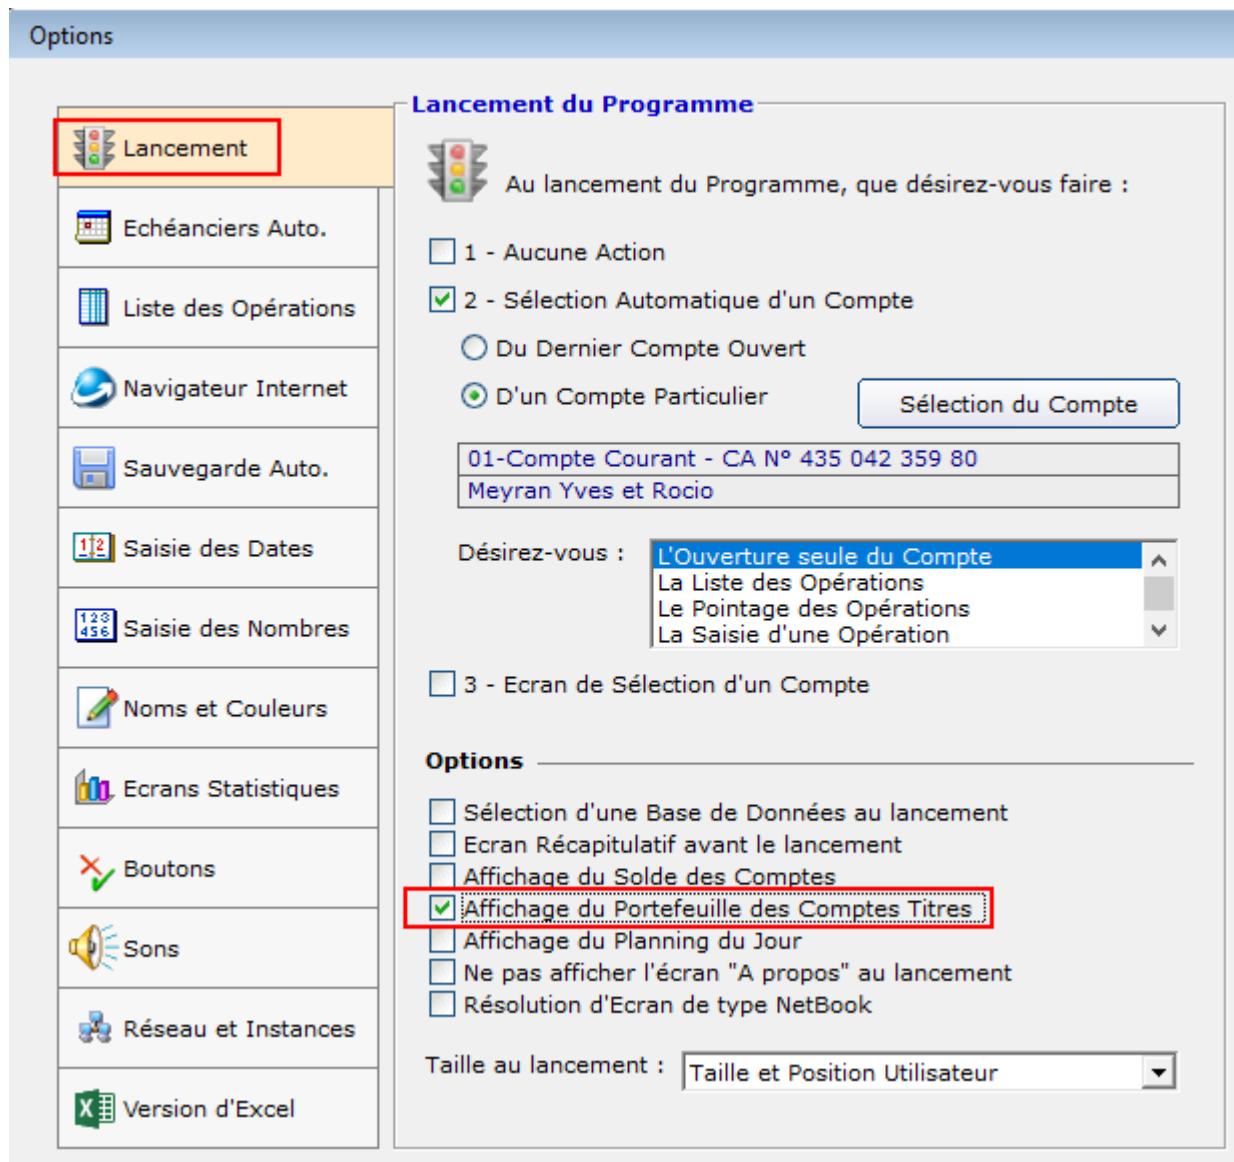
Options

Lancement
Echéanciers Auto.
Liste des Opérations
Navigateur Internet
Sauvegarde Auto.
Saisie des Dates
Saisie des Nombres
Noms et Couleurs
Ecrans Statistiques
Boutons
Sons
Réseau et Instances
Version d'Excel

Lancement du Programme

Au lancement du Programme, que désirez-vous faire :

1 - Aucune Action
2 - Sélection Automatique d'un Compte
Du Dernier Compte Ouvert
D'un Compte Particulier
Sélection du Compte

01-Compte Courant - CA N° 435 042 359 80
Meyran Yves et Rocio

Désirez-vous :
L'Ouverture seule du Compte
La Liste des Opérations
Le Pointage des Opérations
La Saisie d'une Opération

3 - Ecran de Sélection d'un Compte

Options

Sélection d'une Base de Données au lancement
Ecran Récapitulatif avant le lancement
Affichage du Solde des Comptes
Affichage du Portefeuille des Comptes Titres
Affichage du Planning du Jour
Ne pas afficher l'écran "A propos" au lancement
Résolution d'Ecran de type NetBook

Taille au lancement :
Taille et Position Utilisateur